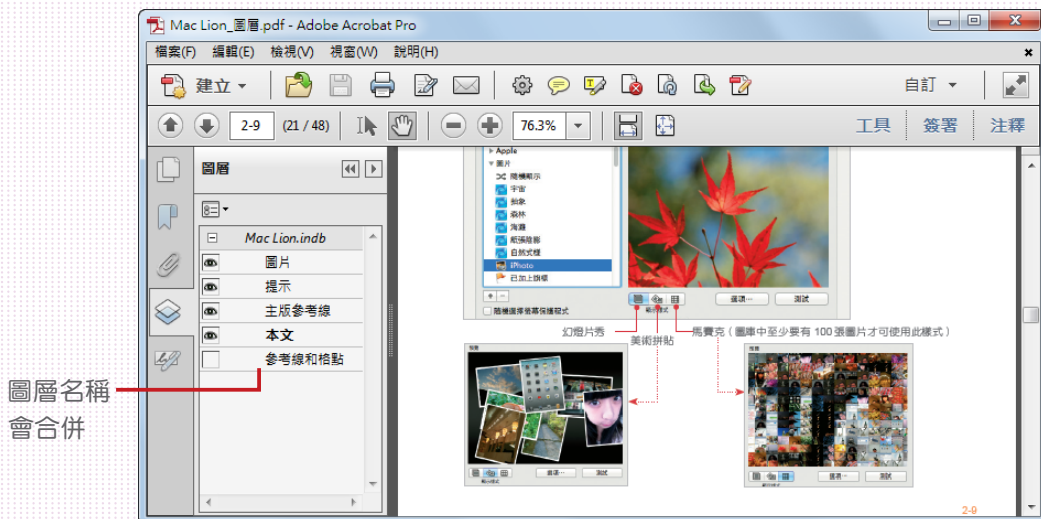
Mac Lion_圖層.pdf - Adobe Acrobat Pro

檔案(F) 編輯(E) 檢視(V) 視窗(W) 說明(H)

建立

自訂

2-9 (21 / 48)

76.3%

工具 簽署 注釋

圖層

Mac Lion.indb

圖片

提示

主版參考線

本文

參考線和格點

圖層名稱會合併

Apple

圖片

隨機顯示

宇宙

抽象

森林

海灘

紙張陰影

自然式樣

iPhoto

已加上旗標

隨機選擇螢幕保護程式

選項⋯

測試

幻燈片秀

美術拼貼

馬賽克（圖庫中至少要有 100 張圖片才可使用此樣式）

2-9